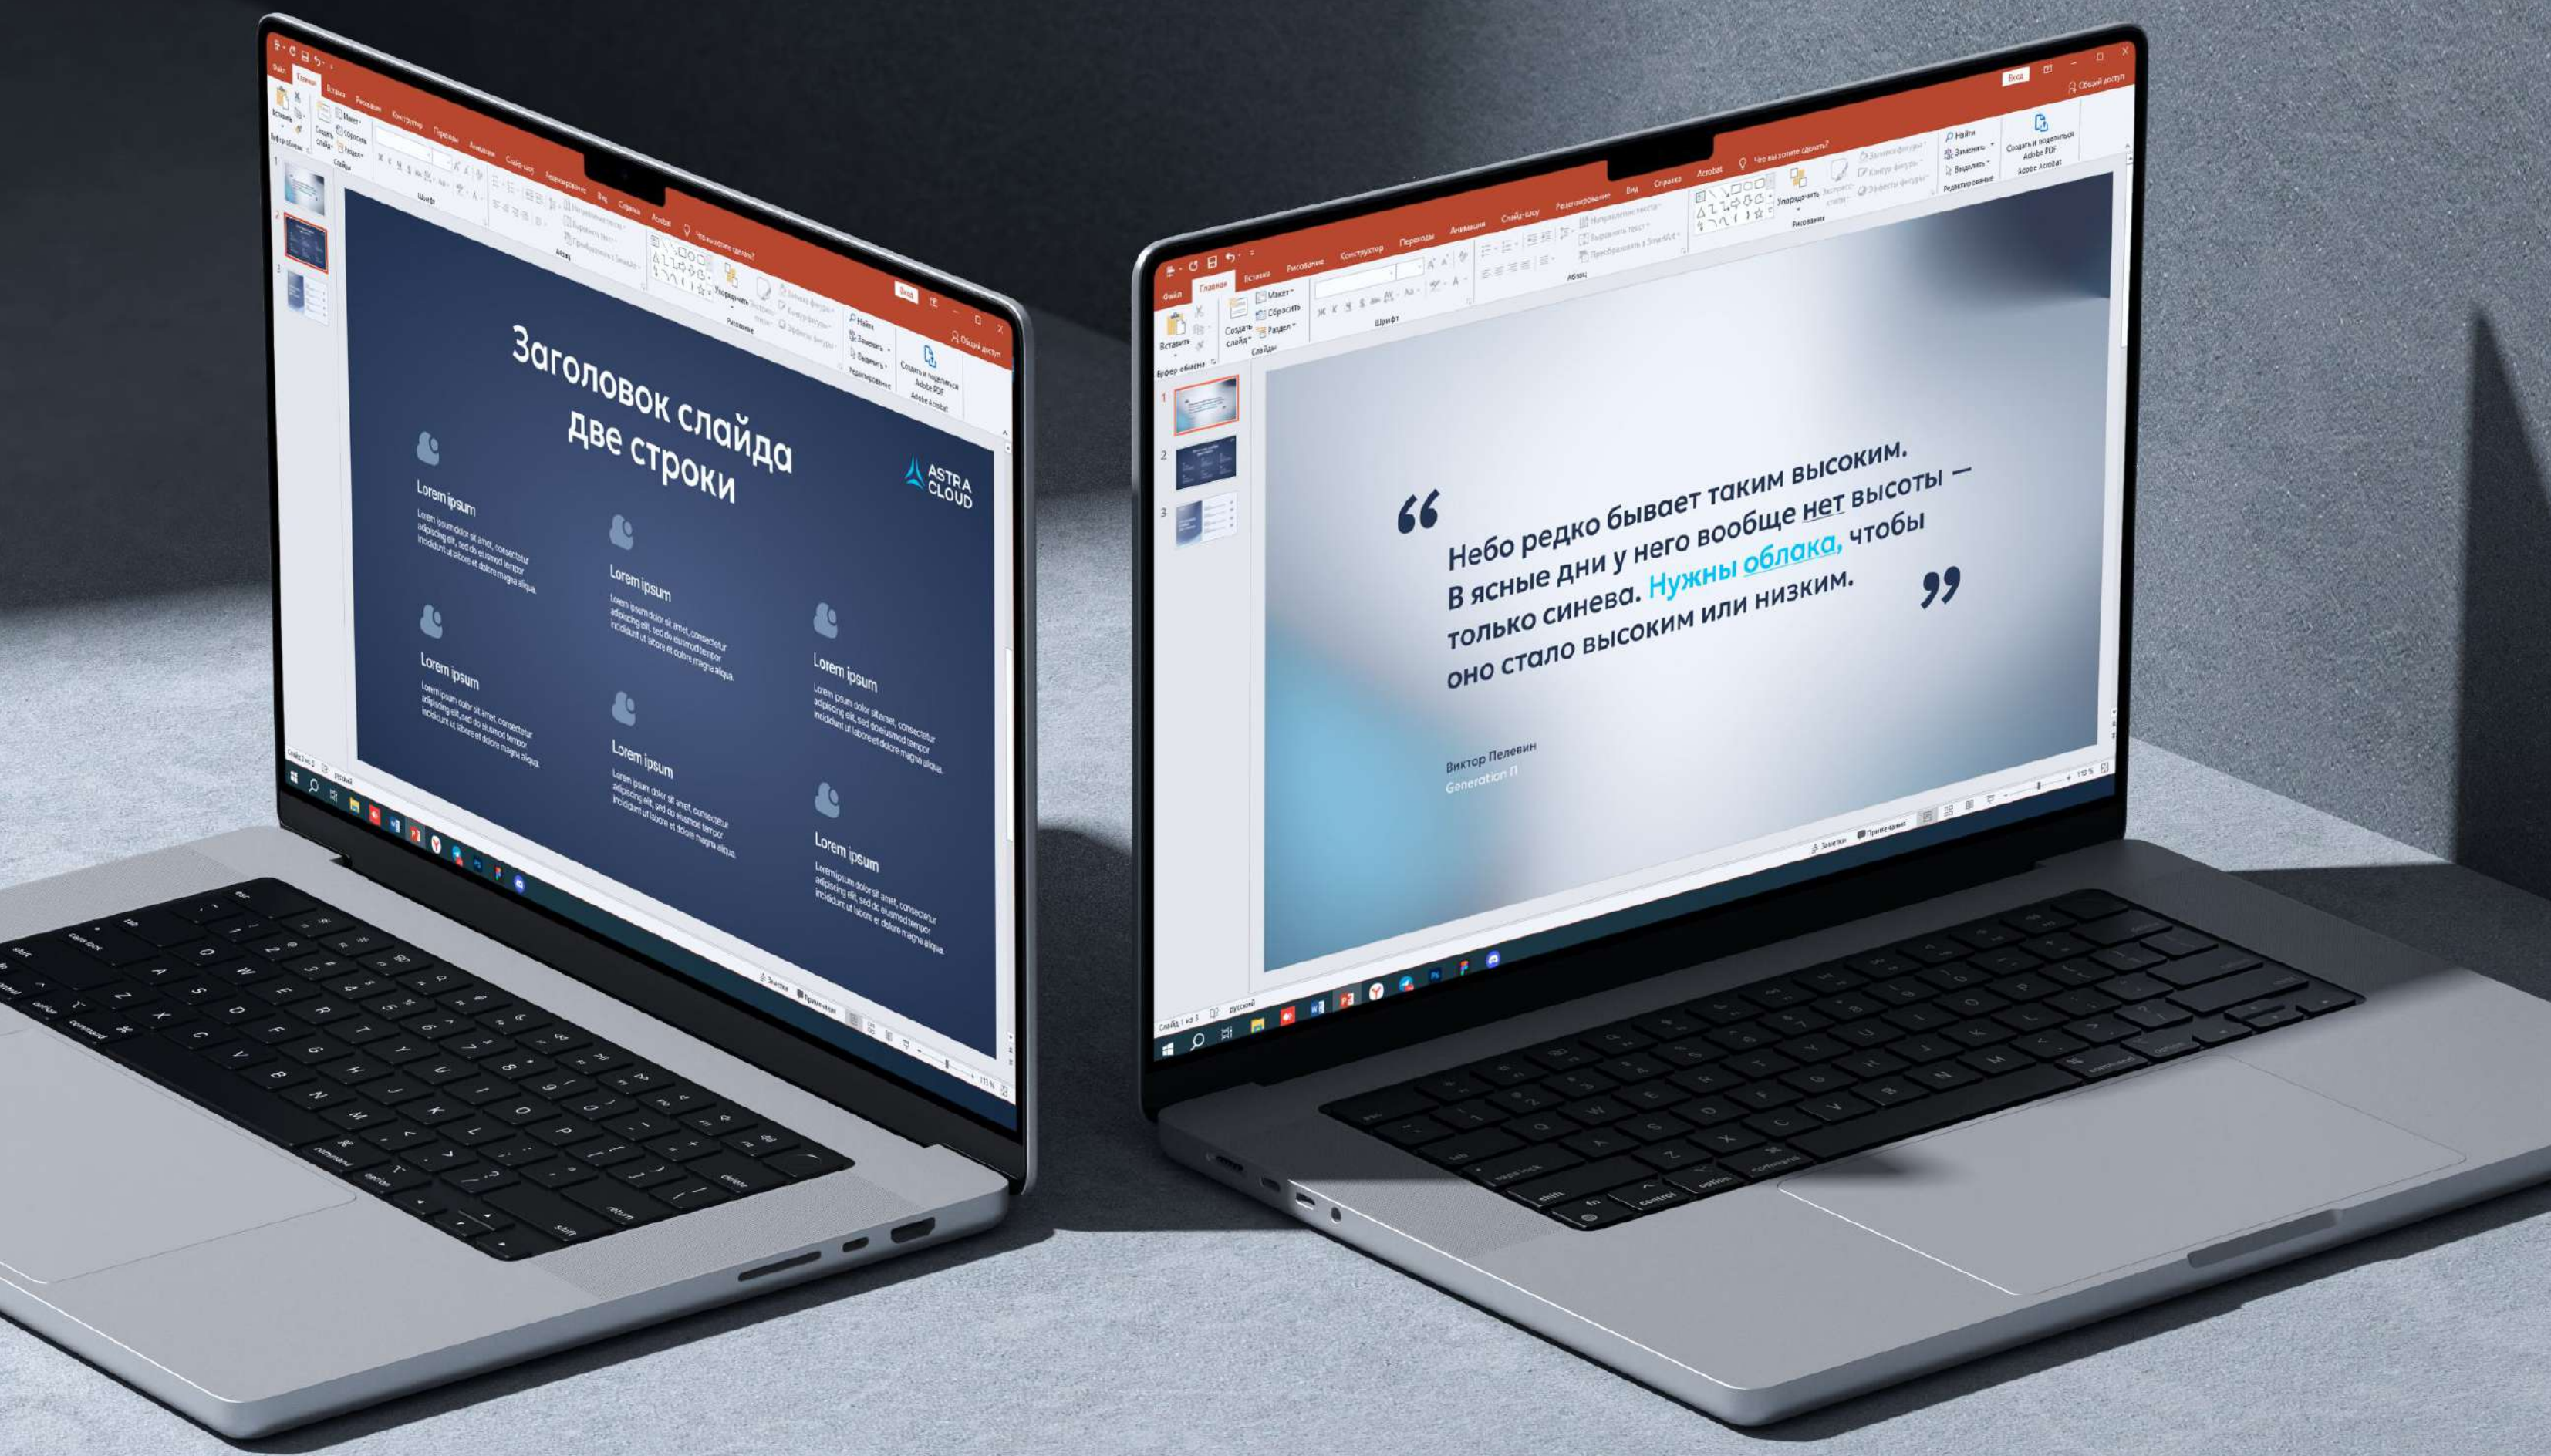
Файл Главная Вставка Рисование Конструктор Переходы Анимация Слайд-шоу Рецензирование Вид Справка Acrobat Что вы хотите сделать?

Вход Общий доступ

Вставить Создать слайд Макет Сбросить Раздел Буфер обмена Слайды Шрифт Абзац Рисование Редактирование Найти Заменить Выделить Создать и поделиться Adobe PDF Adobe Acrobat

Заголовок слайда две строки

ASTRA CLOUD

Lorem ipsum

Lorem ipsum dolor sit amet, consectetur adipiscing elit, sed do eiusmod tempor incididunt ut labore et dolore magna aliqua.

Lorem ipsum

Lorem ipsum dolor sit amet, consectetur adipiscing elit, sed do eiusmod tempor incididunt ut labore et dolore magna aliqua.

Lorem ipsum

Lorem ipsum dolor sit amet, consectetur adipiscing elit, sed do eiusmod tempor incididunt ut labore et dolore magna aliqua.

Lorem ipsum

Lorem ipsum dolor sit amet, consectetur adipiscing elit, sed do eiusmod tempor incididunt ut labore et dolore magna aliqua.

Lorem ipsum

Lorem ipsum dolor sit amet, consectetur adipiscing elit, sed do eiusmod tempor incididunt ut labore et dolore magna aliqua.

Lorem ipsum

Lorem ipsum dolor sit amet, consectetur adipiscing elit, sed do eiusmod tempor incididunt ut labore et dolore magna aliqua.

Слайд 2 из 3 русский Заметки Примечания

Файл Главная Вставка Рисование Конструктор Переходы Анимация Слайд-шоу Рецензирование Вид Справка Acrobat Что вы хотите сделать?

Вход Общий доступ

“Небо редко бывает таким высоким. В ясные дни у него вообще нет высоты — только синева. Нужны облака, чтобы оно стало высоким или низким.”

Виктор Пелевин
Generation П

Слайд 1 из 3 русский Заметки Примечания 119 %